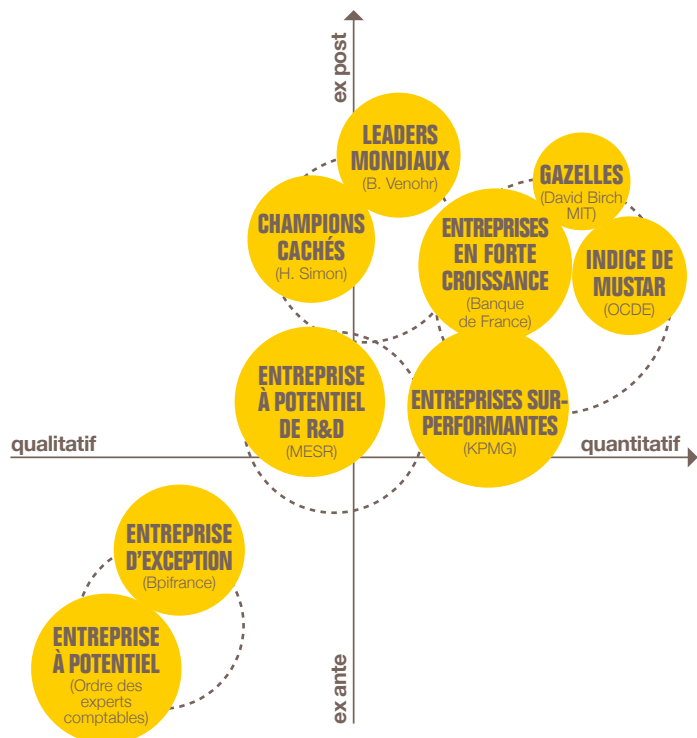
ex post

LEADERS MONDIAUX
(B. Venohr)

GAZELLES
(David Birch MIT)

CHAMPIONS CACHÉS
(H. Simon)

ENTREPRISES EN FORTE CROISSANCE
(Banque de France)

INDICE DE MUSTAR
(OCDE)

ENTREPRISE À POTENTIEL DE R&D
(MESR)

ENTREPRISES SUR-PERFORMANTES
(KPMG)

qualitatif

quantitatif

ENTREPRISE D'EXCEPTION
(Bpifrance)

ENTREPRISE À POTENTIEL
(Ordre des experts comptables)

ex ante